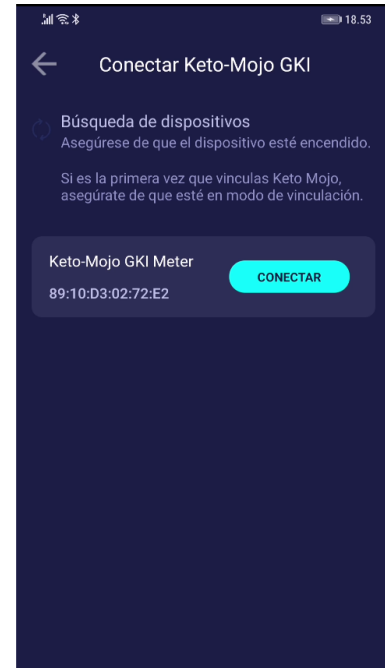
18.53

Conectar Keto-Mojo GKI

Búsqueda de dispositivos
Asegúrese de que el dispositivo esté encendido.

Si es la primera vez que vinculas Keto Mojo, asegúrate de que esté en modo de vinculación.

Keto-Mojo GKI Meter
89:10:D3:02:72:E2
CONECTAR